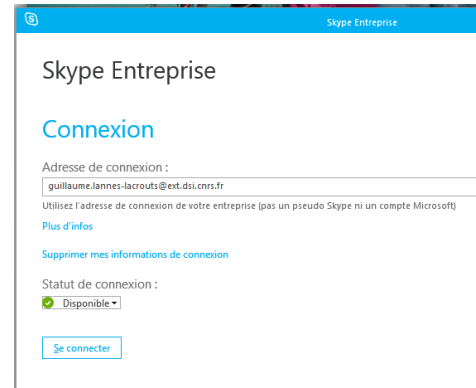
Skype Entreprise

Skype Entreprise

Connexion

Adresse de connexion :

guillaume.lannes-lacrouts@ext.dsi.cnrs.fr

Utilisez l'adresse de connexion de votre entreprise (pas un pseudo Skype ni un compte Microsoft)

Plus d'infos

Supprimer mes informations de connexion

Statut de connexion :

Disponible

Se connecter